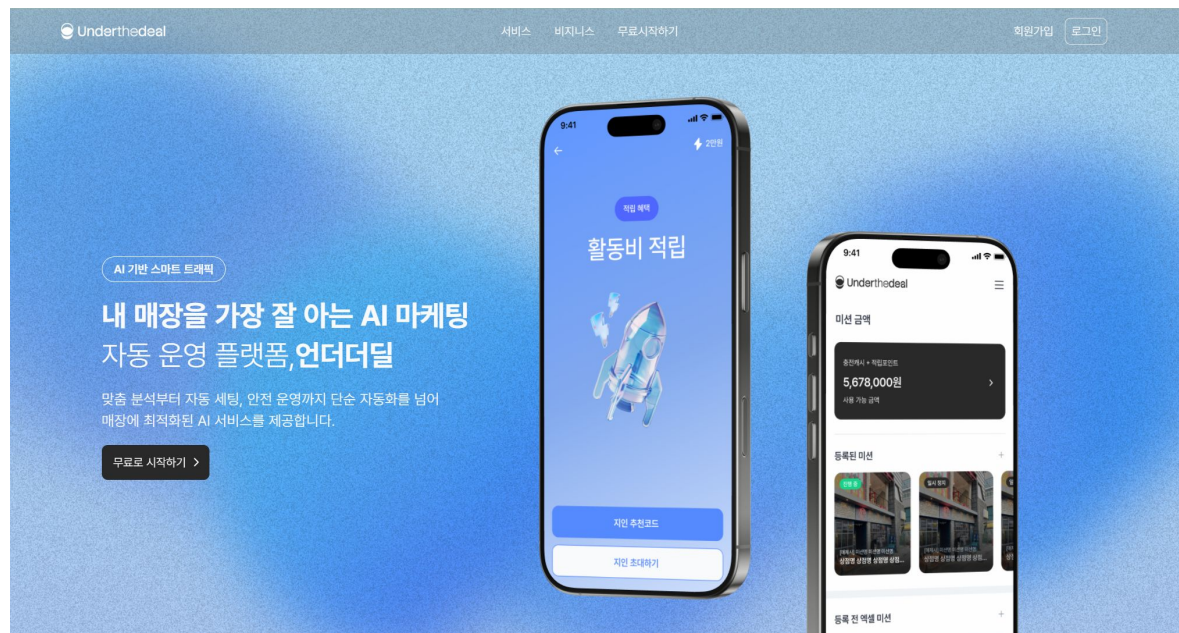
Underthedeal

서비스 비지니스 무료시작하기

회원가입 로그인

AI 기반 스마트 트래픽

내 매장을 가장 잘 아는 AI 마케팅 자동 운영 플랫폼,언더더딜

맞춤 분석부터 자동 세팅, 안전 운영까지 단순 자동화를 넘어 매장에 최적화된 AI 서비스를 제공합니다.

무료로 시작하기 >

9:41

2만원

적립 혜택

활동비 적립

지인 추천코드

지인 초대하기

9:41

Underthedeal

미션 금액

충전캐시 + 적립포인트

5,678,000원

사용 가능 금액

등록된 미션

진행 중

일시 정지

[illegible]

삼정맹 삼정맹 삼정맹...

삼정맹 삼정맹 삼정맹...

등록 전 엑셀 미션